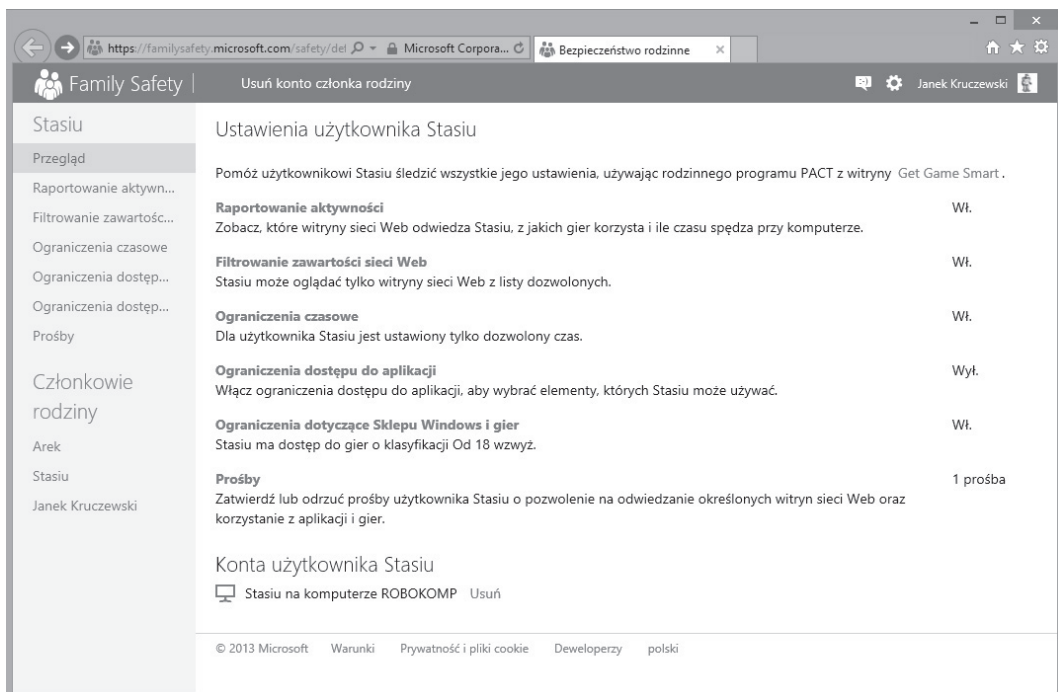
https://familysafety.microsoft.com/safety/de ⌕ ▾ 🔒 Microsoft Corpora... ↻ Bezpieczeństwo rodzinne ×

Family Safety | Usuń konto członka rodziny Janek Kruczewski

Stasiu
Przegląd
Raportowanie aktywn...
Filtrowanie zawartośc...
Ograniczenia czasowe
Ograniczenia dostęp...
Ograniczenia dostęp...
Prośby

Członkowie rodziny
Arek
Stasiu
Janek Kruczewski

Ustawienia użytkownika Stasiu

Pomóż użytkownikowi Stasiu śledzić wszystkie jego ustawienia, używając rodzinnego programu PACT z witryny Get Game Smart.

Raportowanie aktywności
Zobacz, które witryny sieci Web odwiedza Stasiu, z jakich gier korzysta i ile czasu spędza przy komputerze. Wł.

Filtrowanie zawartości sieci Web
Stasiu może oglądać tylko witryny sieci Web z listy dozwolonych. Wł.

Ograniczenia czasowe
Dla użytkownika Stasiu jest ustawiony tylko dozwolony czas. Wł.

Ograniczenia dostępu do aplikacji
Włącz ograniczenia dostępu do aplikacji, aby wybrać elementy, których Stasiu może używać. Wył.

Ograniczenia dotyczące Sklepu Windows i gier
Stasiu ma dostęp do gier o klasyfikacji Od 18 wzwyż. Wł.

Prośby
Zatwierdź lub odrzuć prośby użytkownika Stasiu o pozwolenie na odwiedzanie określonych witryn sieci Web oraz korzystanie z aplikacji i gier. 1 prośba

Konta użytkownika Stasiu
Stasiu na komputerze ROBOKOMP Usuń

© 2013 Microsoft Warunki Prywatność i pliki cookie Deweloperzy polski